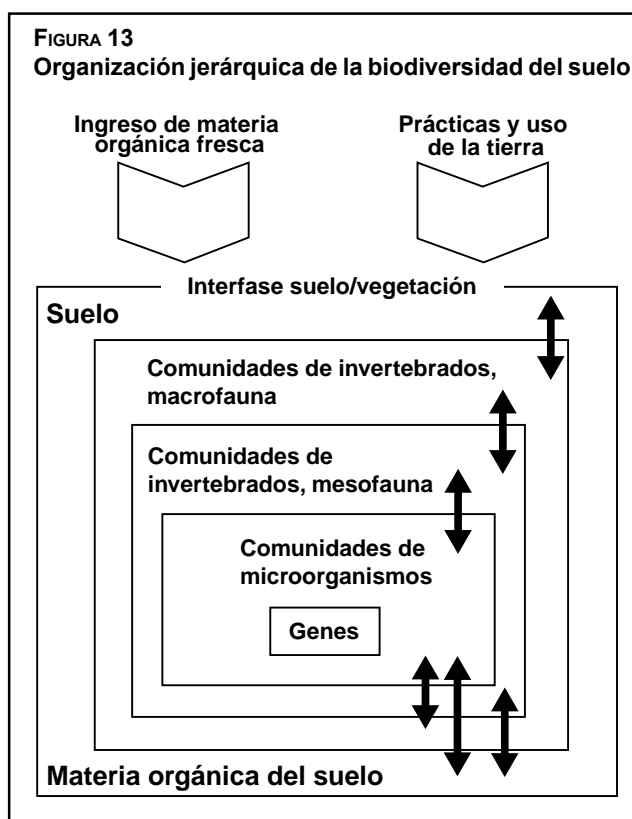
FIGURA 13
Organización jerárquica de la biodiversidad del suelo

Ingreso de materia orgánica fresca

Prácticas y uso de la tierra

Interfase suelo/vegetación

Suelo

Comunidades de invertebrados, macrofauna

Comunidades de invertebrados, mesofauna

Comunidades de microorganismos

Genes

Materia orgánica del suelo